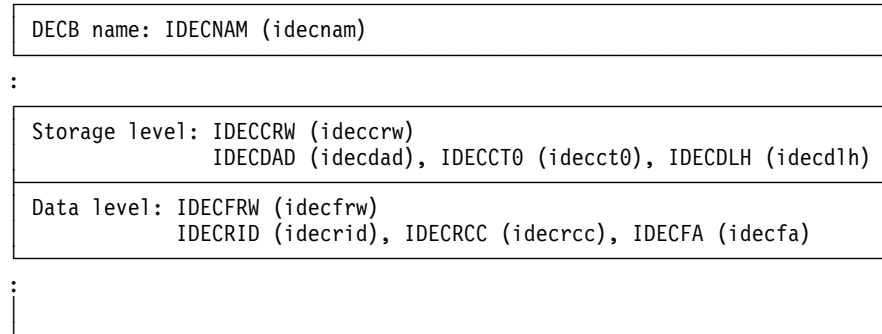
DECB name: IDECNAM (idecnam)

:

Storage level: IDECCRW (ideccrw)
IDECDAD (idecdad), IDECCT0 (idecct0), IDECDLH (idecdlh)

Data level: IDECFRW (idecfrw)
IDECRID (idecrid), IDECRCC (idecrcc), IDECFA (idecfa)

: